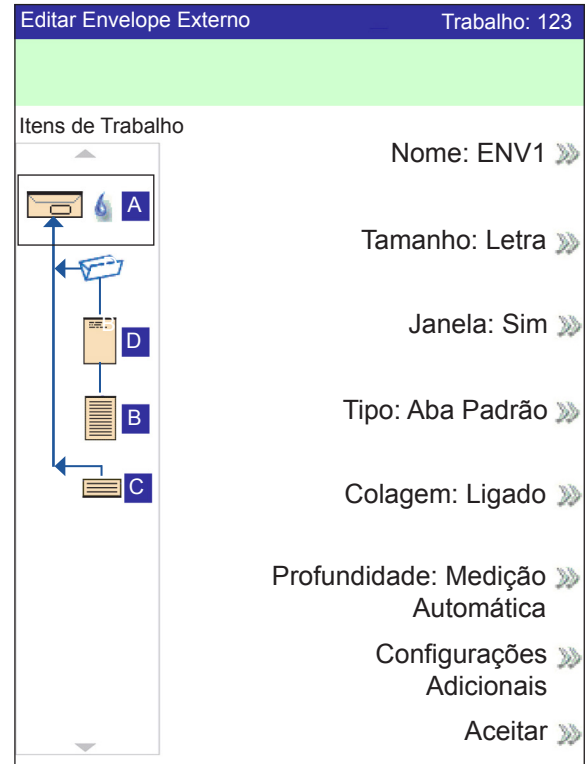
Editar Envelope Externo
Trabalho: 123

Itens de Trabalho

A
D
B
C

Nome: ENV1

Tamanho: Letra

Janela: Sim

Tipo: Aba Padrão

Colagem: Ligado

Profundidade: Medição Automática

Configurações Adicionais

Aceitar